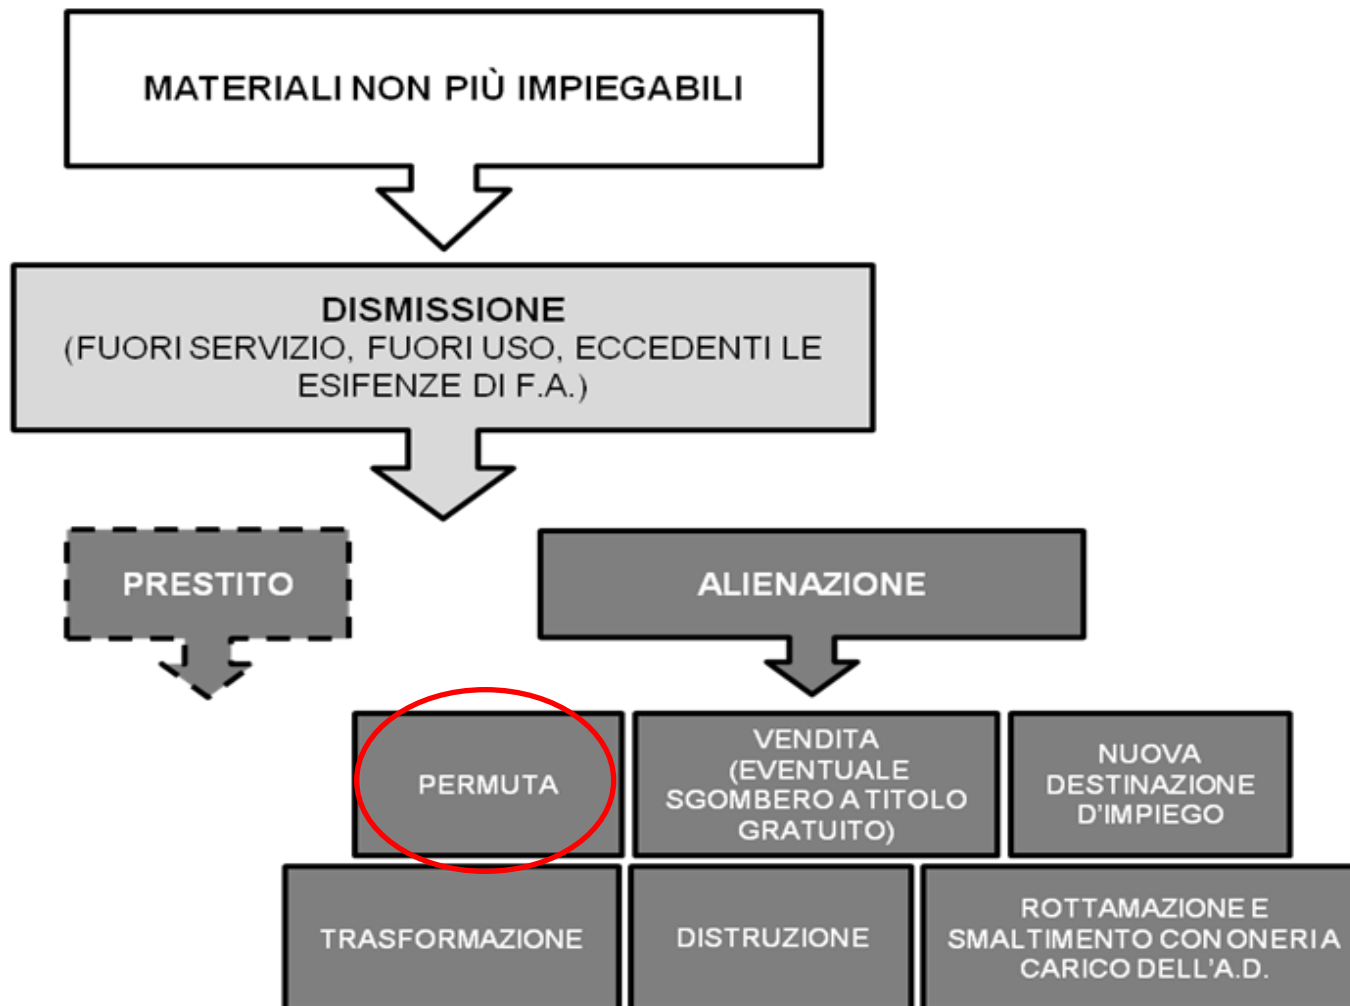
MATERIALI NON PIÙ IMPIEGABILI

DISMISSIONE
(FUORI SERVIZIO, FUORI USO, ECCEDENTI LE ESIFENZE DI F.A.)

PRESTITO

ALIENAZIONE

PERMUTA

VENDITA (EVENTUALE SGOMBERO A TITOLO GRATUITO)

NUOVA DESTINAZIONE D'IMPIEGO

TRASFORMAZIONE

DISTRUZIONE

ROTTAMAZIONE E SMALTIMENTO CON ONERI A CARICO DELL'A.D.